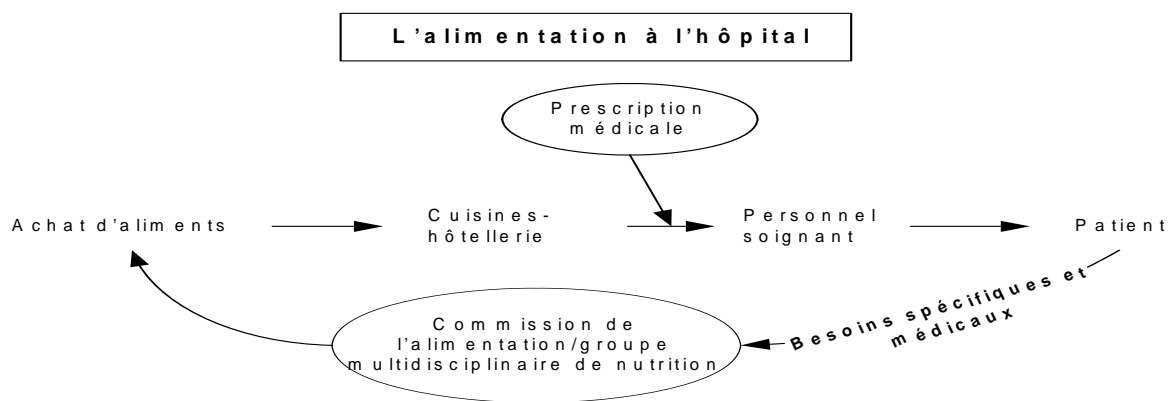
L'alimentation à l'hôpital

Prescription médicale

Achat d'aliments

Cuisines-hôtellerie

Personnel soignant

Patient

Besoins spécifiques et médicaux

Commission de l'alimentation/groupe multidisciplinaire de nutrition